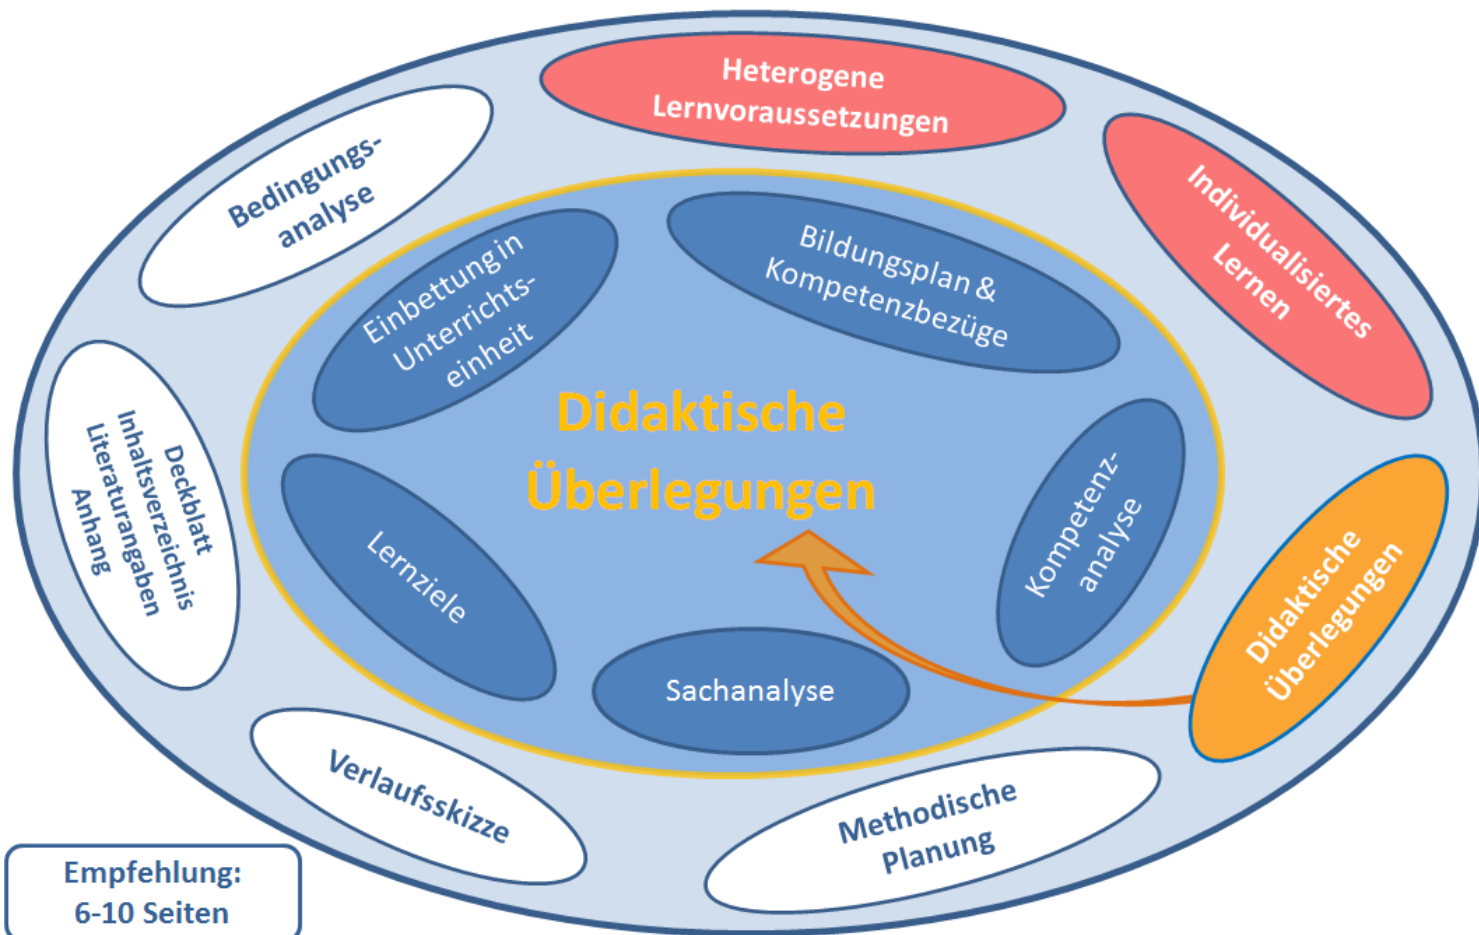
Heterogene Lernvoraussetzungen

Bedingungs-analyse

Individualisiertes Lernen

Einbettung in Unterrichts-einheit

Bildungsplan & Kompetenzbezüge

Didaktische Überlegungen

Deckblatt
Inhaltsverzeichnis
Literaturangaben
Anhang

Kompetenz-analyse

Lernziele

Didaktische Überlegungen

Sachanalyse

Verlaufsskizze

Methodische Planung

Empfehlung:
6-10 Seiten